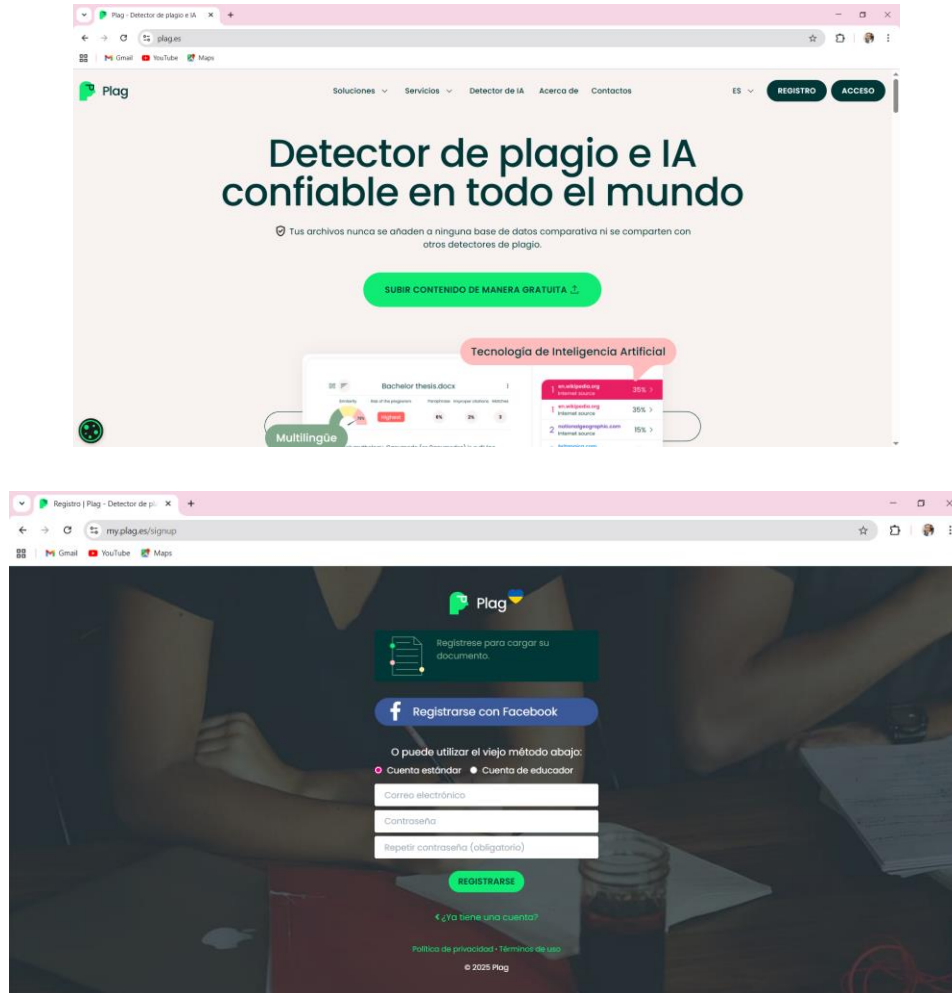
Plag - Detector de plagio e IA

plag.es

Gmail YouTube Maps

Plag

Soluciones Servicios Detector de IA Acerca de Contactos ES REGISTRO ACCESO

Detector de plagio e IA confiable en todo el mundo

Tus archivos nunca se añaden a ninguna base de datos comparativa ni se comparten con otros detectores de plagio.

SUBIR CONTENIDO DE MANERA GRATUITA

Tecnología de Inteligencia Artificial

Bachelor thesis.docx

Similarity Risk of the plagiarism Paraphrase Improper citations Matches

Highest 6% 2% 3

1 en.wikipedia.org Internet source 35%

1 en.wikipedia.org Internet source 35%

2 nationalgeographic.com Internet source 15%

Multilingüe

Registro | Plag - Detector de pl

my.plag.es/signup

Gmail YouTube Maps

Plag

Regístrese para cargar su documento.

Registrarse con Facebook

O puede utilizar el viejo método abajo:

Cuenta estándar Cuenta de educador

Correo electrónico

Contraseña

Repetir contraseña (obligatorio)

REGISTRARSE

< ¿Ya tiene una cuenta?

Política de privacidad · Términos de uso

© 2025 Plag